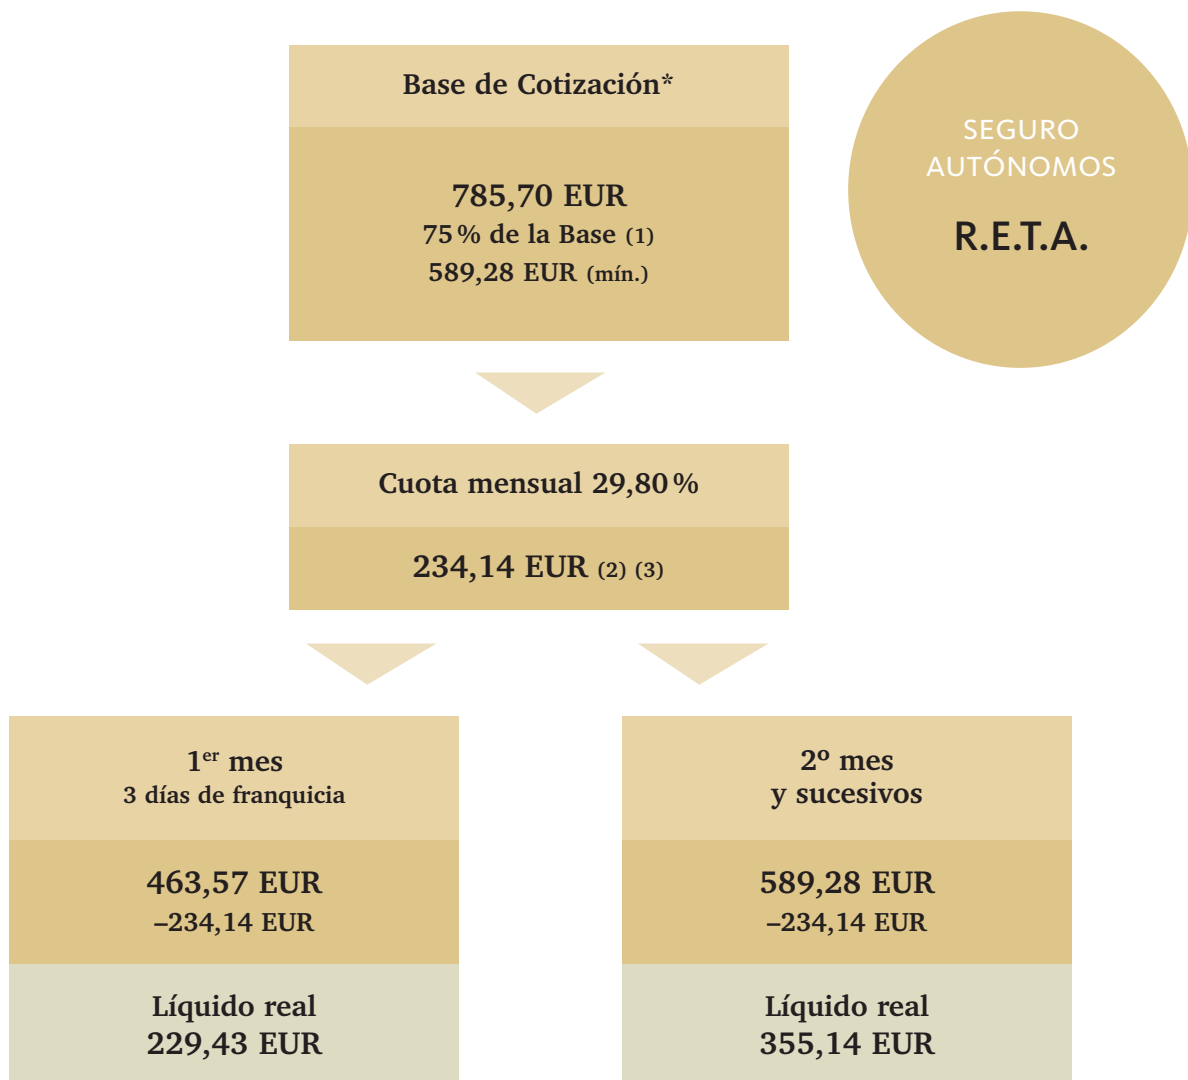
Base de Cotización*

785,70 EUR
75 % de la Base (1)
589,28 EUR (mín.)

SEGURO AUTÓNOMOS

R.E.T.A.

Cuota mensual 29,80 %

234,14 EUR (2) (3)

1$^{er}$ mes
3 días de franquicia

463,57 EUR
–234,14 EUR

Líquido real
229,43 EUR

2º mes
y sucesivos

589,28 EUR
–234,14 EUR

Líquido real
355,14 EUR